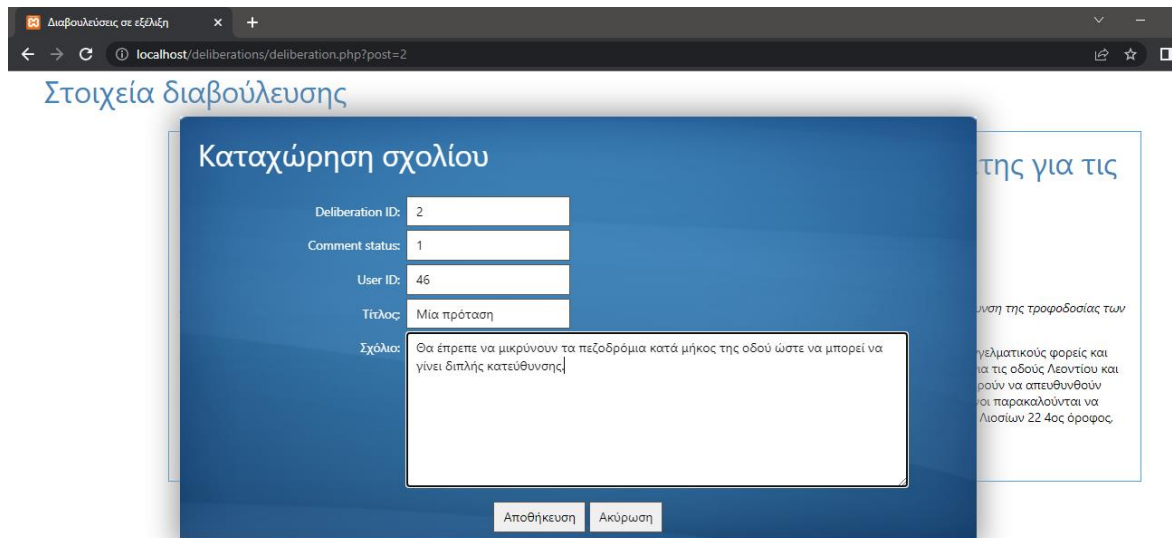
Διαβουλεύσεις σε εξέλιξη × +

localhost/deliberations/deliberation.php?post=2

Στοιχεία διαβούλευσης

Καταχώρηση σχολίου

της για τις

Deliberation ID: 2

Comment status: 1

User ID: 46

Τίτλος: Μία πρόταση

Σχόλιο: Θα έπρεπε να μικρύνουν τα πεζοδρόμια κατά μήκος της οδού ώστε να μπορεί να γίνει διπλής κατεύθυνσης.

υνση της τροφοδοσίας των

γελματικούς φορείς και α τις οδούς Λεοντίου και ρούν να απευθυνθούν οι παρακαλούνται να Λιοσίων 22 4ος όροφος.

Αποθήκευση Ακύρωση